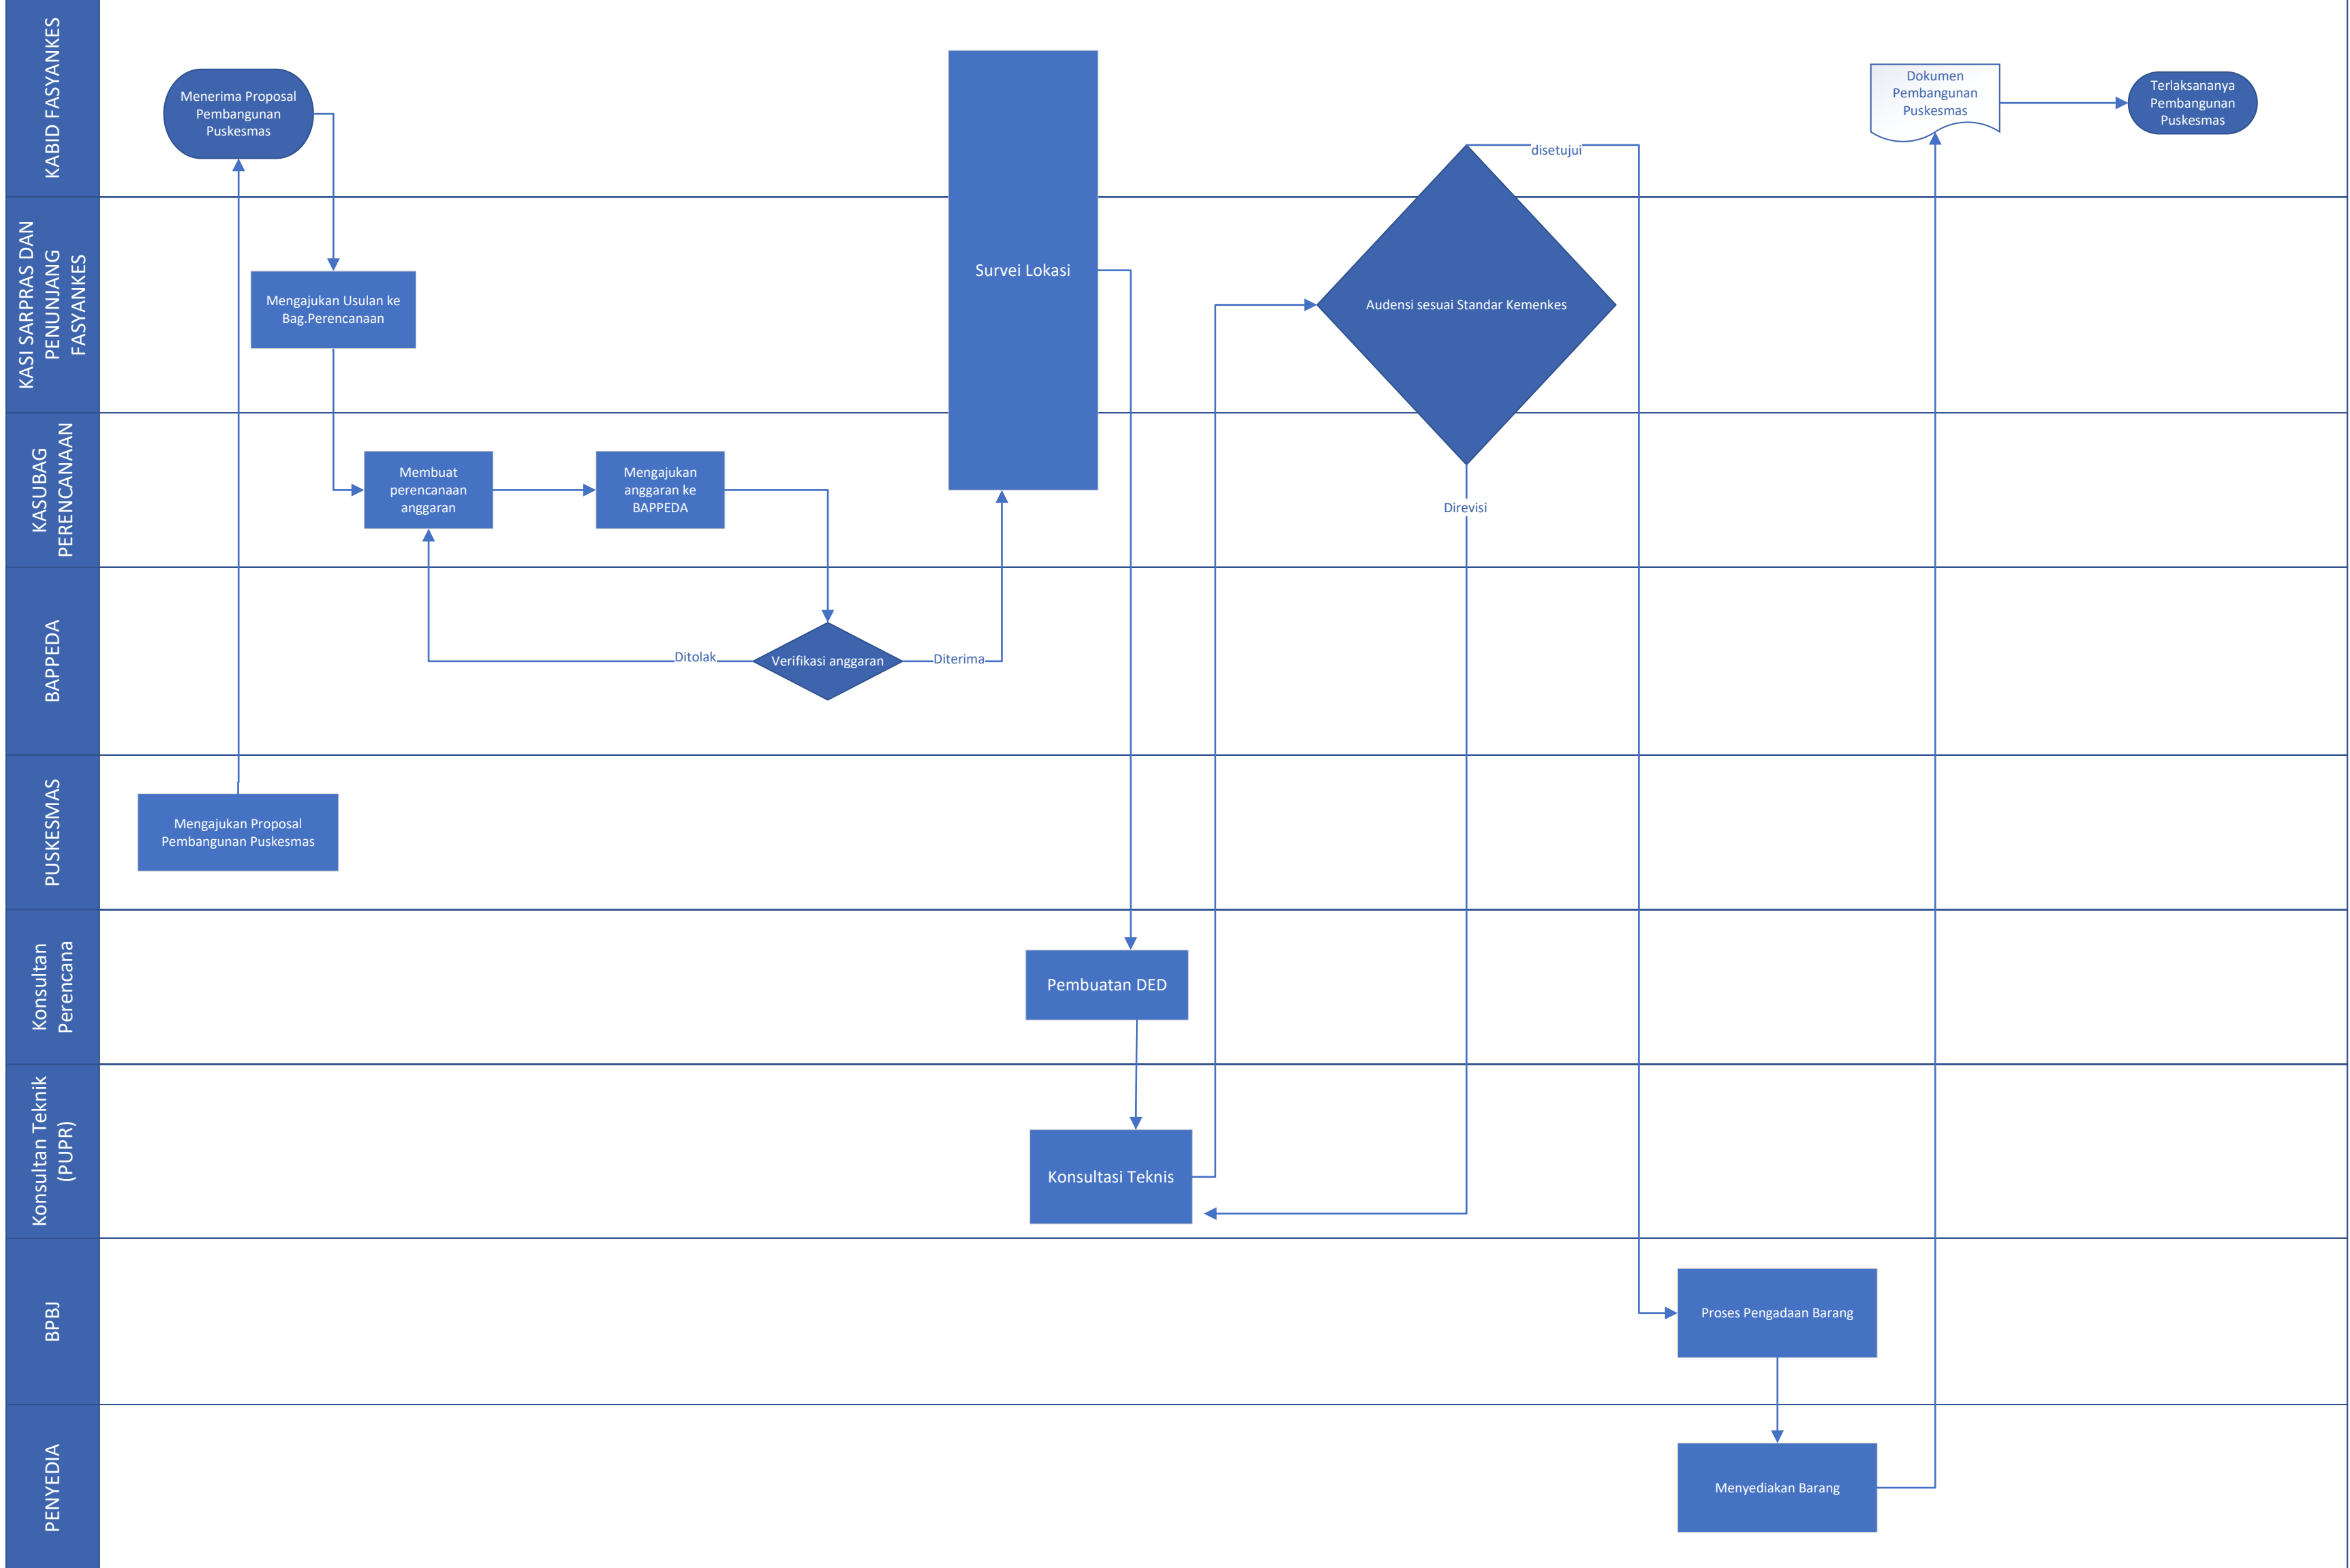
KABID FASYANKES

Menerima Proposal Pembangunan Puskesmas

Survei Lokasi

Dokumen Pembangunan Puskesmas

Terlaksananya Pembangunan Puskesmas

disetujui

KASI SARPRAS DAN PENUNJANG FASYANKES

Mengajukan Usulan ke Bag.Perencanaan

Audensi sesuai Standar Kemenkes

KASUBAG PERENCANAAN

Membuat perencanaan anggaran

Mengajukan anggaran ke BAPPEDA

Direvisi

BAPPEDA

Ditolak

Verifikasi anggaran

Diterima

PUSKESMAS

Mengajukan Proposal Pembangunan Puskesmas

Konsultan Perencana

Pembuatan DED

Konsultan Teknik (PUPR)

Konsultasi Teknis

BPBJ

Proses Pengadaan Barang

PENYEDIA

Menyediakan Barang